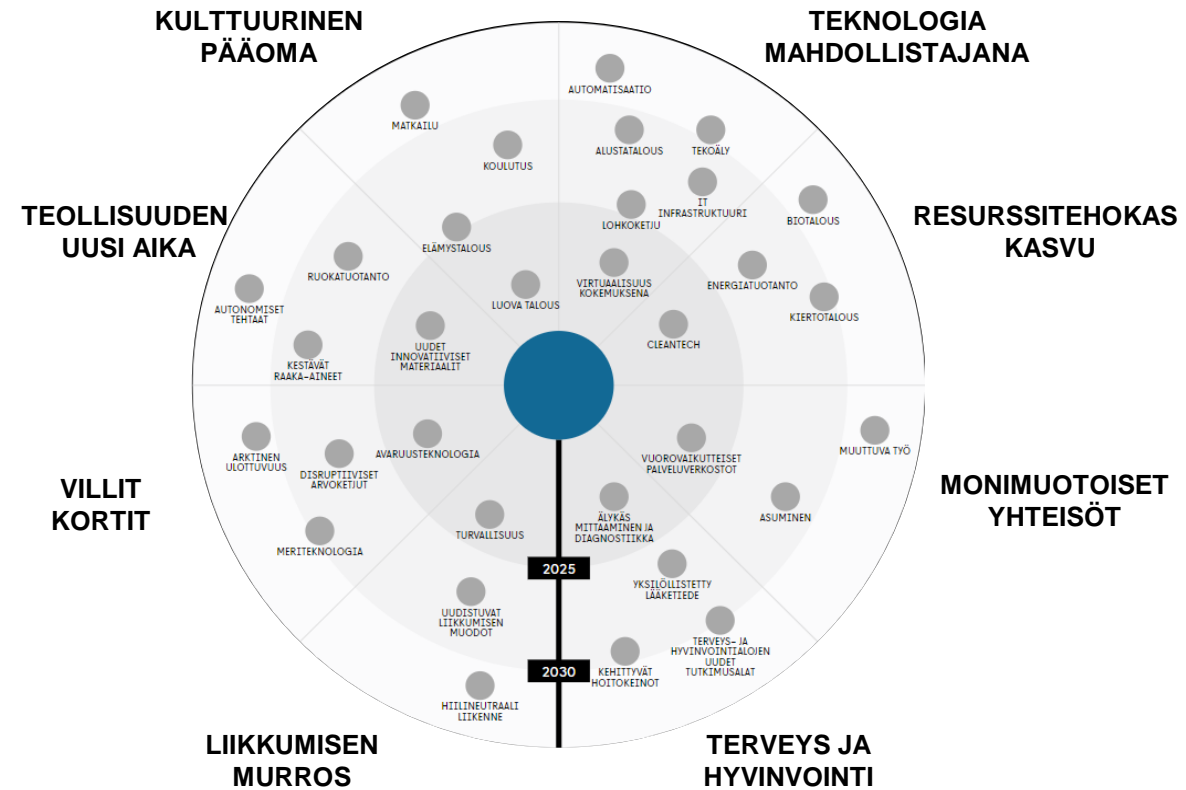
KULTTUURINEN PÄÄOMA

TEKNOLOGIA MAHDOLLISTAJANA

TEOLLISUUDEN UUSI AIKA

RESURSSITEHOKAS KASVU

VILLIT KORTIT

MONIMUOTOISET YHTEISÖT

LIIKKUMISEN MURROS

TERVEYS JA HYVINVOINTI

MATKAILU

KOULUTUS

ELÄMYSTALOUS

LUOVA TALOUS

RUOKATUOTANTO

AUTONOMISET TEHTAAT

KESTÄVÄT RAAKA-AINEET

UUDET INNOVATIIVISET MATERIAALIT

AUTOMATISAATIO

ALUSTATALOUS

TEKOÄLY

IT INFRASTRUKTUURI

LOHKOKETJU

VIRTUAALISUUS KOKEMUKSENA

BIOTALOUS

ENERGIATUOTANTO

KIERTOTALOUS

CLEANTECH

ARKTINEN ULOTTUVUUS

DISRUPTIIVISET ARVOKETJUT

AVARUUSTEKNOLOGIA

MERITEKNOLOGIA

TURVALLISUUS

MUUTTUVA TYÖ

VUOROVAIKUTTEISET PALVELUVERKOSTOT

ASUMINEN

ÄLYKÄS MITTAAMINEN JA DIAGNOSTIIKKA

YKSILÖLLISTETTY LÄÄKETIEDE

TERVEYS- JA HYVINVOINTIALOJEN UUDET TUTKIMUSALAT

KEHITTYVÄT HOITOKEINOT

UUDISTUVAT LIIKKUMISEN MUODOT

HIILINEUTRAALI LIIKENNE

2025

2030